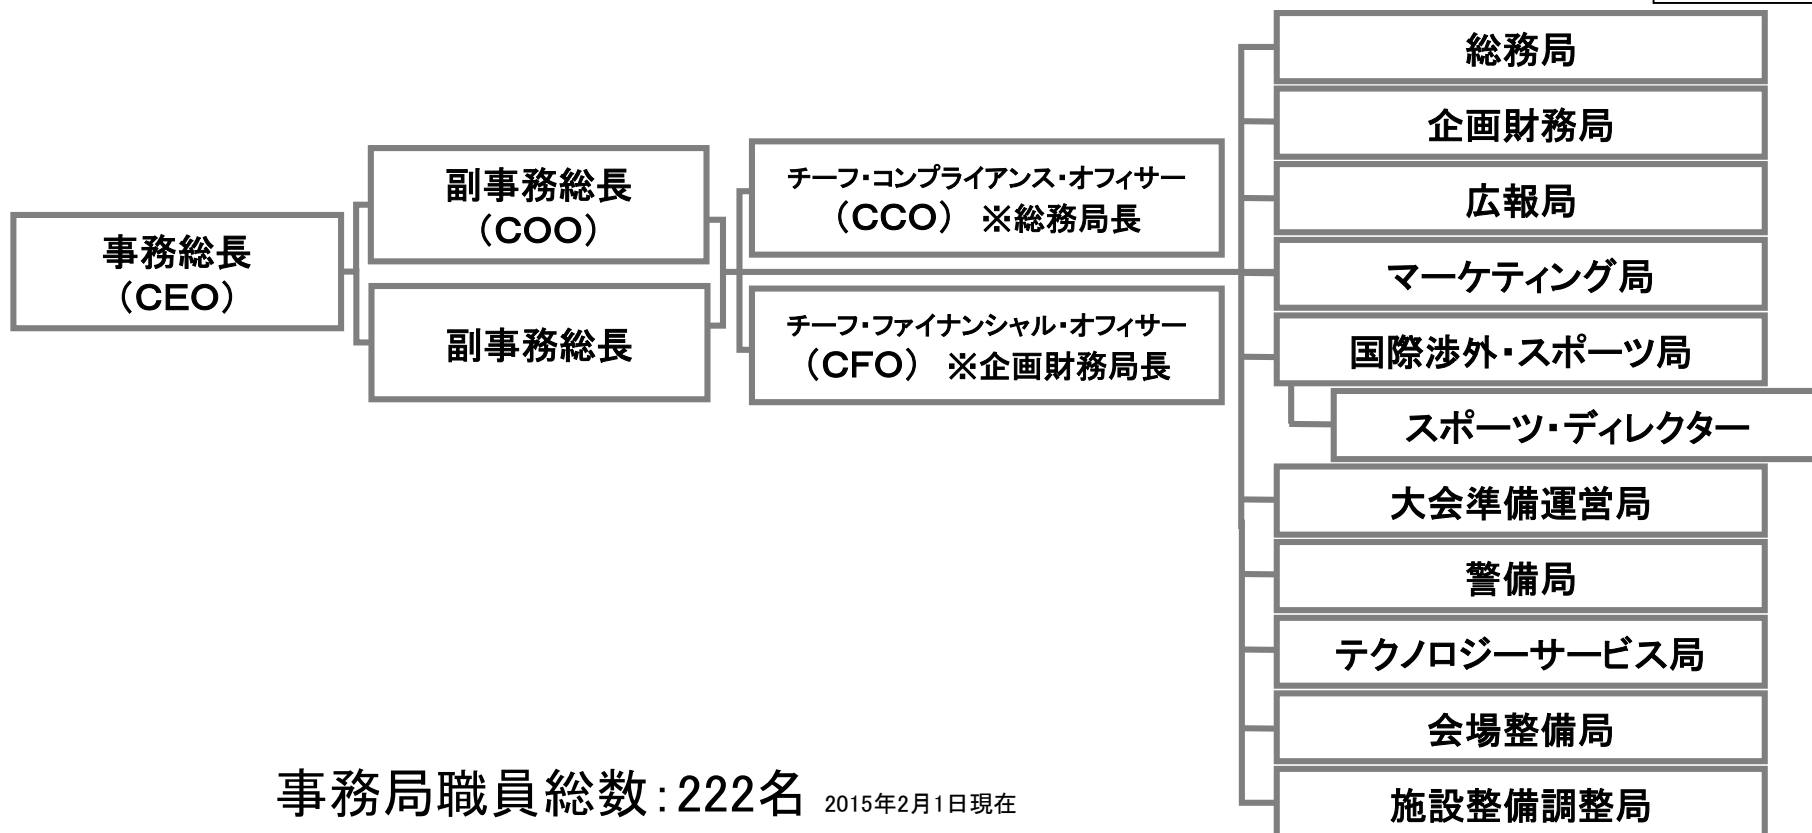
事務総長
（CEO）

副事務総長
（COO）

副事務総長

チーフ・コンプライアンス・オフィサー
（CCO） ※総務局長

チーフ・ファイナンシャル・オフィサー
（CFO） ※企画財務局長

総務局

企画財務局

広報局

マーケティング局

国際渉外・スポーツ局

スポーツ・ディレクター

大会準備運営局

警備局

テクノロジーサービス局

会場整備局

施設整備調整局

事務局職員総数：222名 2015年2月1日現在